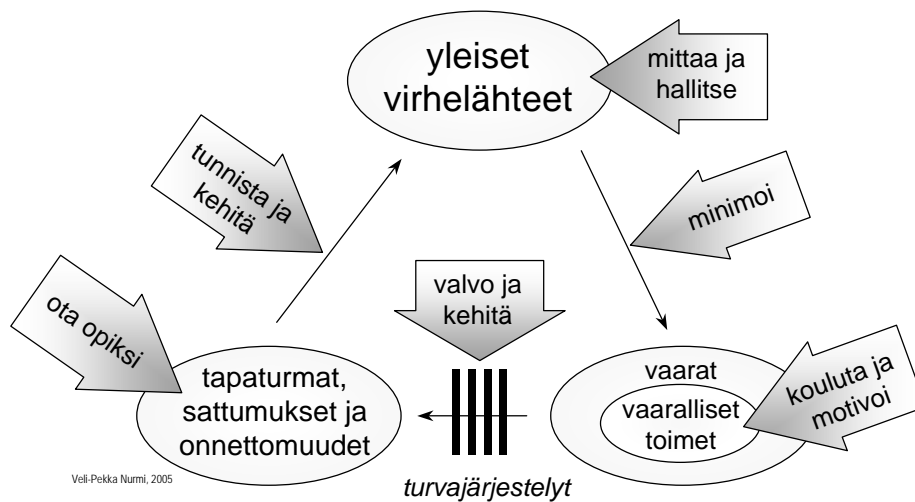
yleiset virhelähteet

mittaa ja hallitse

tunnista ja kehitä

minimoi

valvo ja kehitä

ota opiksi

vaarat

vaaralliset toimet

kouluta ja motivoi

tapaturmat, sattumukset ja onnettomuudet

Veli-Pekka Nurmi, 2005

turvajärjestelyt